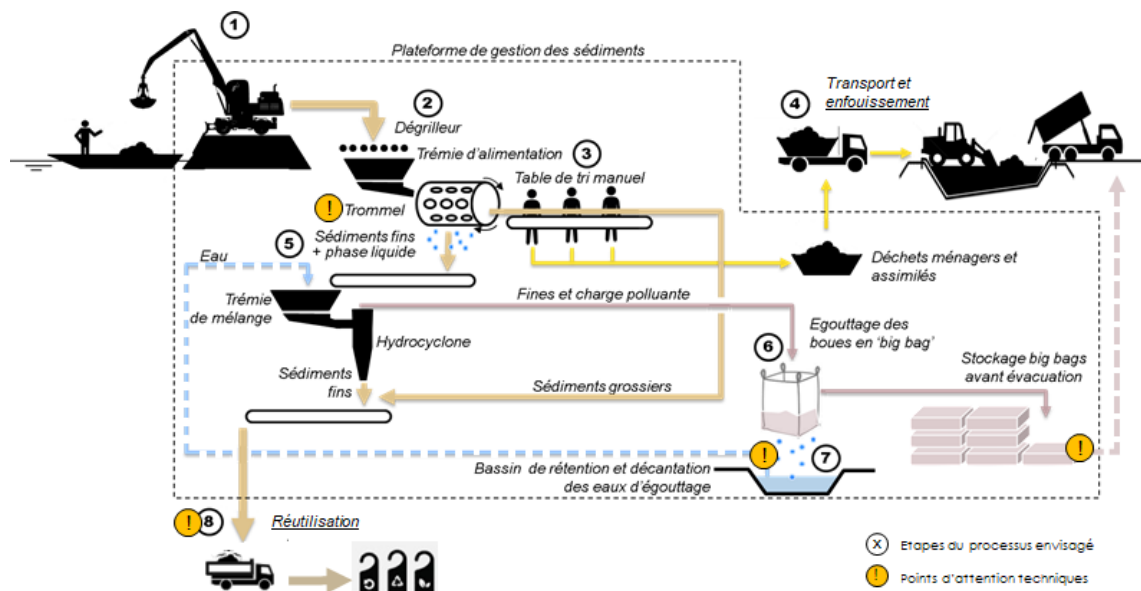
1

Plateforme de gestion des sédiments

2
Dégrilleur

Trémie d'alimentation

3
Table de tri manuel

!
Trommel

4
Transport et enfouissement

5
Sédiments fins + phase liquide

Eau

Trémie de mélange

Déchets ménagers et assimilés

Fines et charge polluante

Hydrocyclone

6
Egouttage des boues en 'big bag'

Stockage big bags avant évacuation

Sédiments fins

Sédiments grossiers

!

7

Bassin de rétention et décantation des eaux d'égouttage

!

!
8
Réutilisation

X Etapes du processus envisagé

! Points d'attention techniques